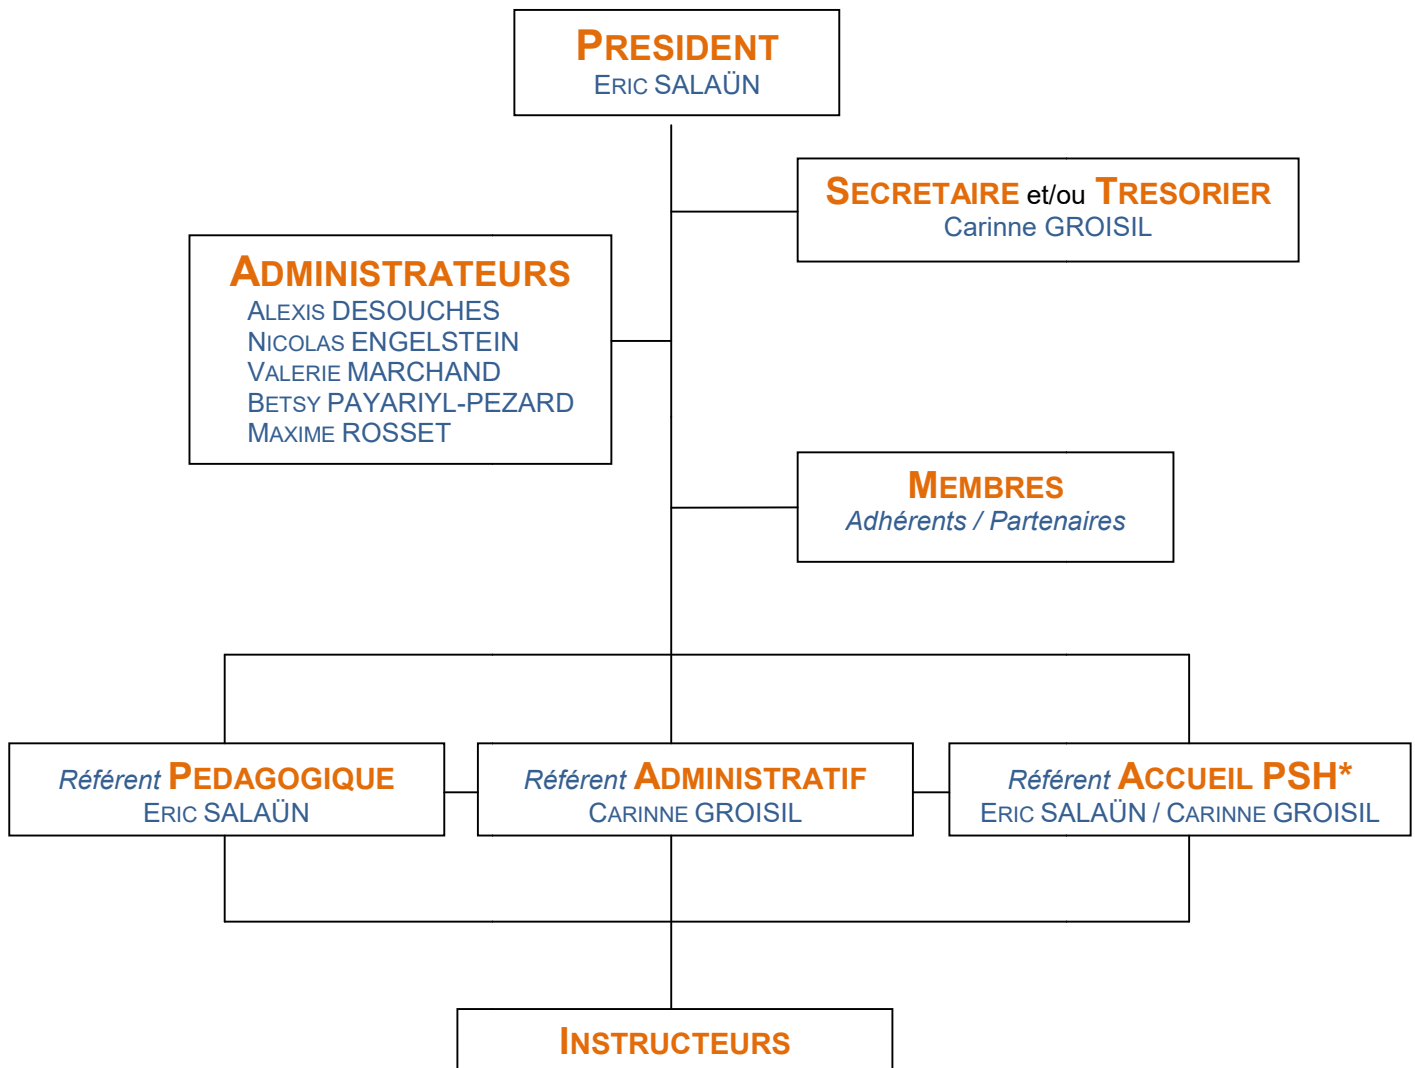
PRESIDENT
ERIC SALAÜN

SECRETAIRE et/ou TRESORIER
Carinne GROISIL

ADMINISTRATEURS
ALEXIS DESOUCHES
NICOLAS ENGELSTEIN
VALERIE MARCHAND
BETSY PAYARIYL-PEZARD
MAXIME ROSSET

MEMBRES
Adhérents / Partenaires

Référent PEDAGOGIQUE
ERIC SALAÜN

Référent ADMINISTRATIF
CARINNE GROISIL

Référent ACCUEIL PSH*
ERIC SALAÜN / CARINNE GROISIL

INSTRUCTEURS